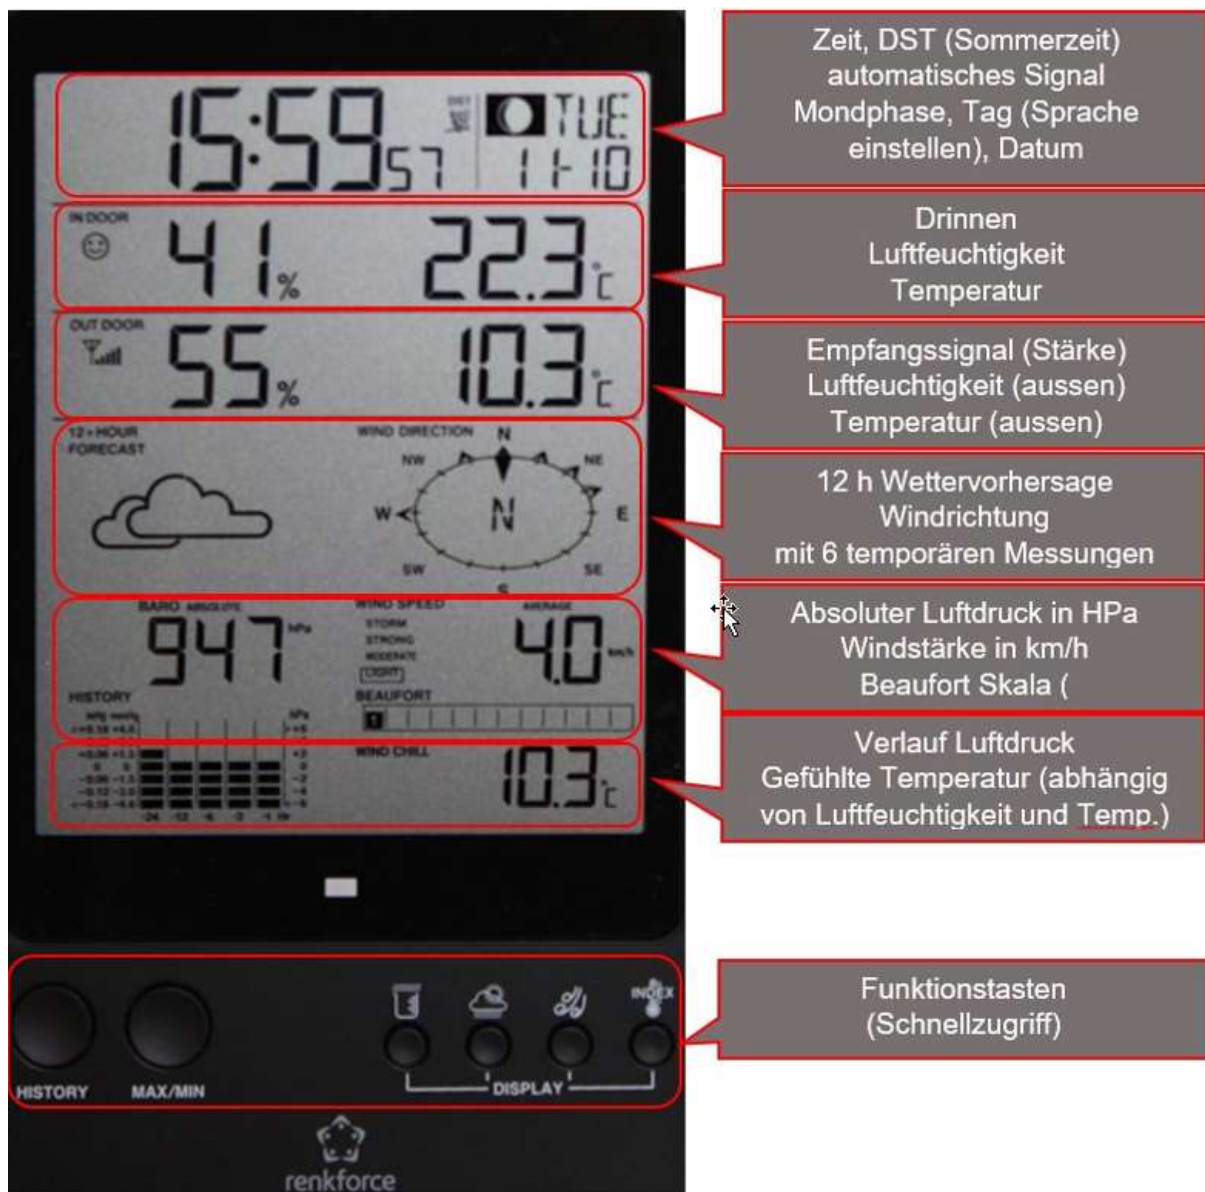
15:59 57 DST TUE 11-10

IN DOOR 41 % 22.3 °C

OUT DOOR 55 % 10.3 °C

12-HOUR FORECAST

WIND DIRECTION N NW NE W N E SW SE S

BARO ABSOLUTE 947 hPa

WIND SPEED STORM STRONG MODERATE LIGHT AVERAGE 4.0 km/h

HISTORY

BEAUFORT 1

WIND CHILL 10.3 °C

-24 -12 -6 -3 -1 Hr

HISTORY MAX/MIN

INDEX

DISPLAY

renkforce

Zeit, DST (Sommerzeit) automatisches Signal Mondphase, Tag (Sprache einstellen), Datum

Drinnen Luftfeuchtigkeit Temperatur

Empfangssignal (Stärke) Luftfeuchtigkeit (aussen) Temperatur (aussen)

12 h Wettervorhersage Windrichtung mit 6 temporären Messungen

Absoluter Luftdruck in HPa Windstärke in km/h Beaufort Skala (

Verlauf Luftdruck Gefühlte Temperatur (abhängig von Luftfeuchtigkeit und Temp.)

Funktionstasten (Schnellzugriff)